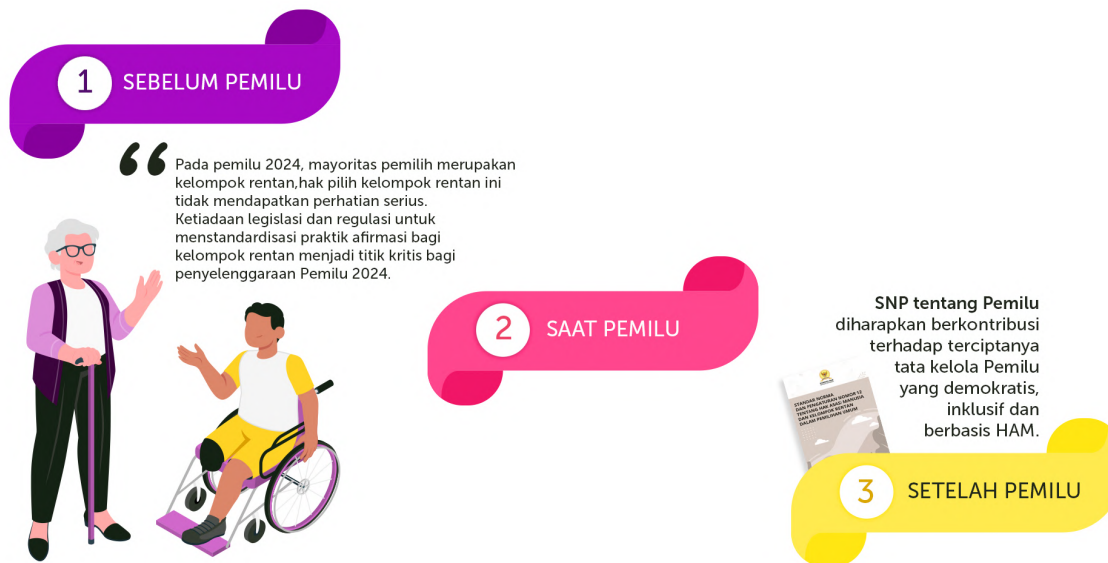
1 SEBELUM PEMILU

Pada pemilu 2024, mayoritas pemilih merupakan kelompok rentan,hak pilih kelompok rentan ini tidak mendapatkan perhatian serius. Ketiadaan legislasi dan regulasi untuk menstandardisasi praktik afirmasi bagi kelompok rentan menjadi titik kritis bagi penyelenggaraan Pemilu 2024.

2 SAAT PEMILU

SNP tentang Pemilu diharapkan berkontribusi terhadap terciptanya tata kelola Pemilu yang demokratis, inklusif dan berbasis HAM.

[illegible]

3 SETELAH PEMILU